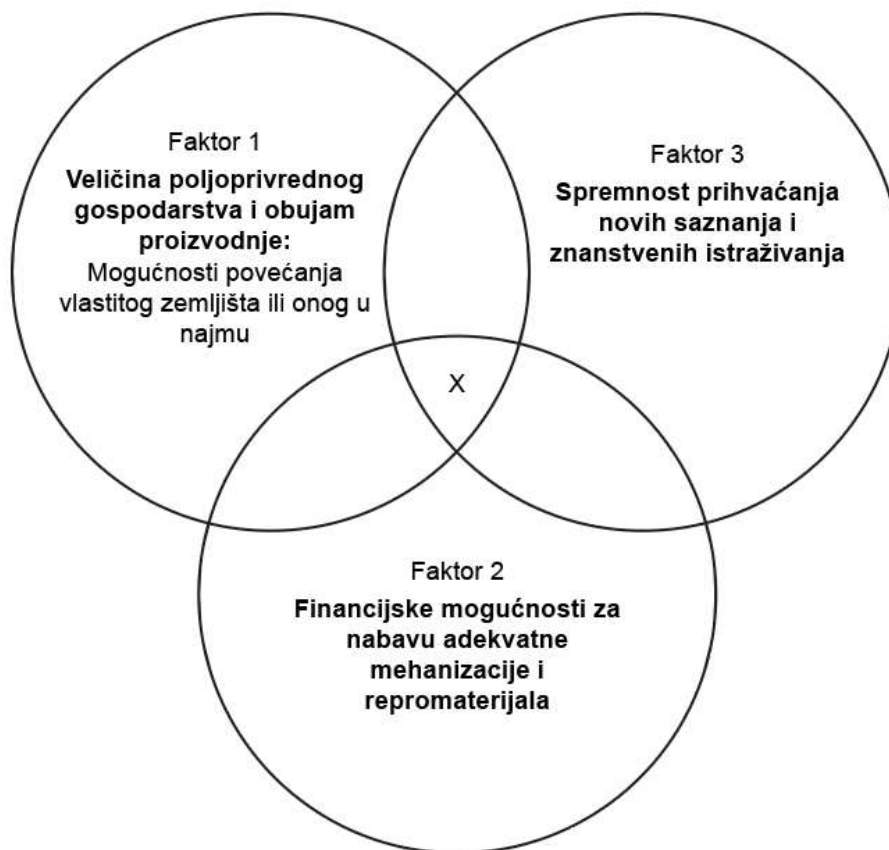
Faktor 1
Veličina poljoprivrednog gospodarstva i obujam proizvodnje:
Mogućnosti povećanja vlastitog zemljišta ili onog u najmu

Faktor 3
Spremnost prihvaćanja novih saznanja i znanstvenih istraživanja

X

Faktor 2
Financijske mogućnosti za nabavu adekvatne mehanizacije i repromaterijala